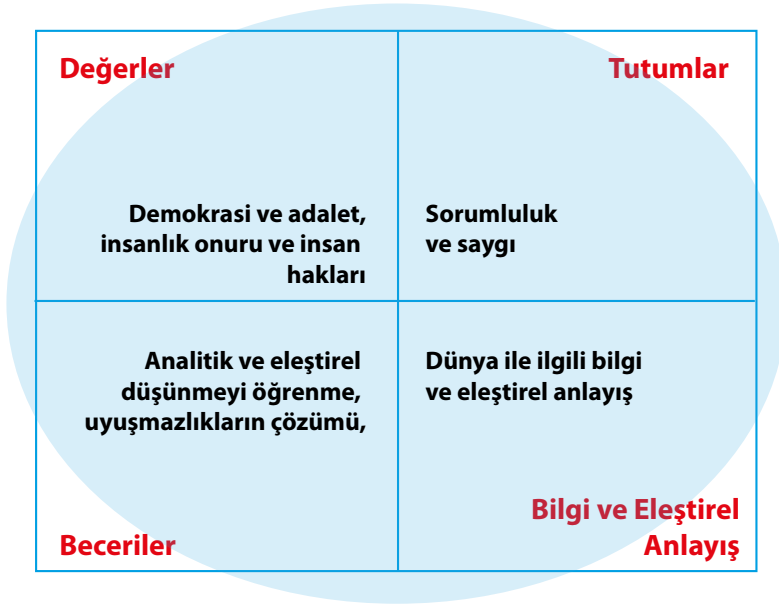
Değerler

Tutumlar

Demokrasi ve adalet, insanlık onuru ve insan hakları

Sorumluluk ve saygı

Analitik ve eleştirel düşünmeyi öğrenme, uyuşmazlıkların çözümü,

Dünya ile ilgili bilgi ve eleştirel anlayış

Beceriler

Bilgi ve Eleştirel Anlayış